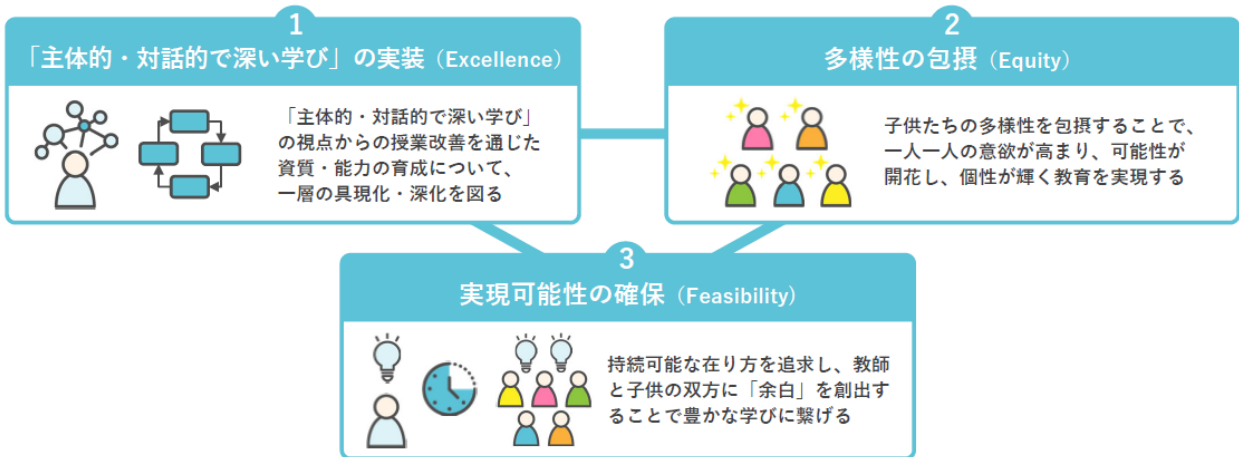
1
「主体的・対話的で深い学び」の実装（Excellence）

「主体的・対話的で深い学び」の視点からの授業改善を通じた資質・能力の育成について、一層の具現化・深化を図る

2
多様性の包摂（Equity）

子供たちの多様性を包摂することで、一人一人の意欲が高まり、可能性が開花し、個性が輝く教育を実現する

3
実現可能性の確保（Feasibility）

持続可能な在り方を追求し、教師と子供の双方に「余白」を創出することで豊かな学びに繋げる